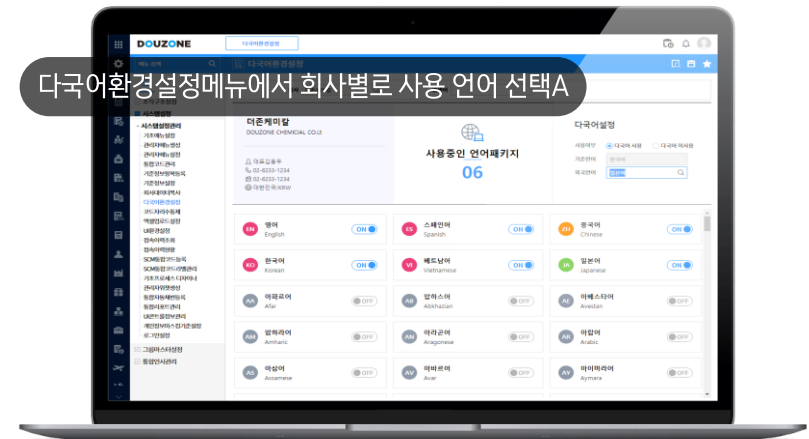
DOUZONE
다국어환경설정
메뉴 검색
다국어환경설정
다국어환경설정메뉴에서 회사별로 사용 언어 선택A
시스템설정
시스템설정관리
기초정보설정
관리자메뉴생성
관리자메뉴설정
통합코드관리
기준정보항목등록
기준정보설정
회사로고/배경사진
다국어환경설정
코드자동수동채번
엑셀업로드설정
UI환경설정
접속이력조회
접속자이력정보
SCM회원코드등록
SCM회원코드이행관리
기초프로세스 디자이너
관리자양식설정
통합자동채번등록
통합자료이관
UI관리통합정보
개인정보처리지정/기준설정
로그인정정
그룹마스터설정
통합인사관리
더존케미칼
DOUZONE CHEMICAL CO.,Ltd
대표김윤우
02-6233-1234
02-6233-1234
대한민국/KRW
사용중인 언어패키지
06
다국어설정
사용여부
다국어 사용
다국어 미사용
기준언어
한국어
외국언어
영어
English
ON
스페인어
Spanish
ON
중국어
Chinese
ON
한국어
Korean
ON
베트남어
Vietnamese
ON
일본어
Japanese
ON
아파르어
Afar
OFF
압하스어
Abkhazian
OFF
아베스타어
Avestan
OFF
암하라어
Amharic
OFF
아라곤어
Aragonese
OFF
아랍어
Arabic
OFF
아삼어
Assamese
OFF
아바르어
Avar
OFF
아이마라어
Aymara
OFF